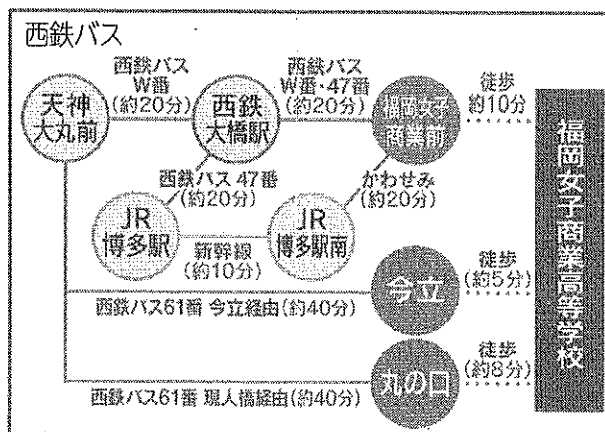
西鉄バス

天神大丸前

西鉄バス W番 (約20分)

西鉄大橋駅

西鉄バス W番・47番 (約20分)

福岡女子商業前

徒歩 約10分

福岡女子商業高等学校

西鉄バス 47番 (約20分)

かわせみ (約20分)

JR博多駅

新幹線 (約10分)

JR博多駅南

徒歩 (約5分)

今立

西鉄バス61番 今立経由(約40分)

徒歩 (約8分)

丸の口

西鉄バス61番 現人橋経由(約40分)